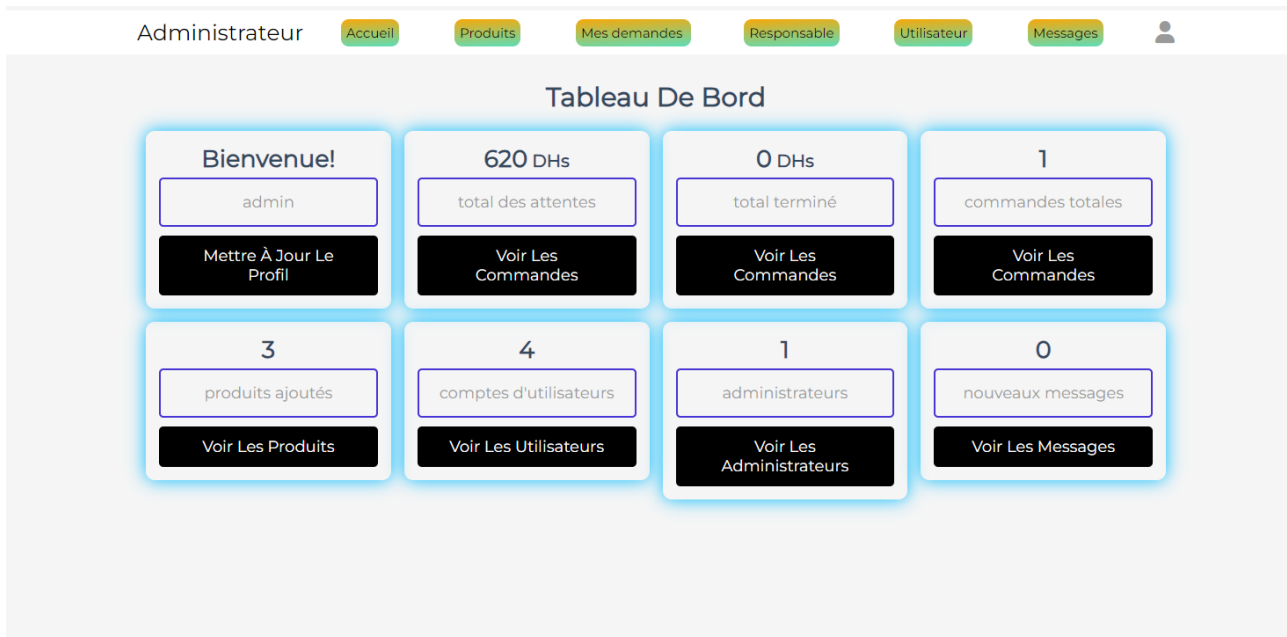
Administrateur Accueil Produits Mes demandes Responsable Utilisateur Messages

Tableau De Bord

Bienvenue!
admin
Mettre À Jour Le Profil

620 DHs
total des attentes
Voir Les Commandes

0 DHs
total terminé
Voir Les Commandes

1
commandes totales
Voir Les Commandes

3
produits ajoutés
Voir Les Produits

4
comptes d'utilisateurs
Voir Les Utilisateurs

1
administrateurs
Voir Les Administrateurs

0
nouveaux messages
Voir Les Messages